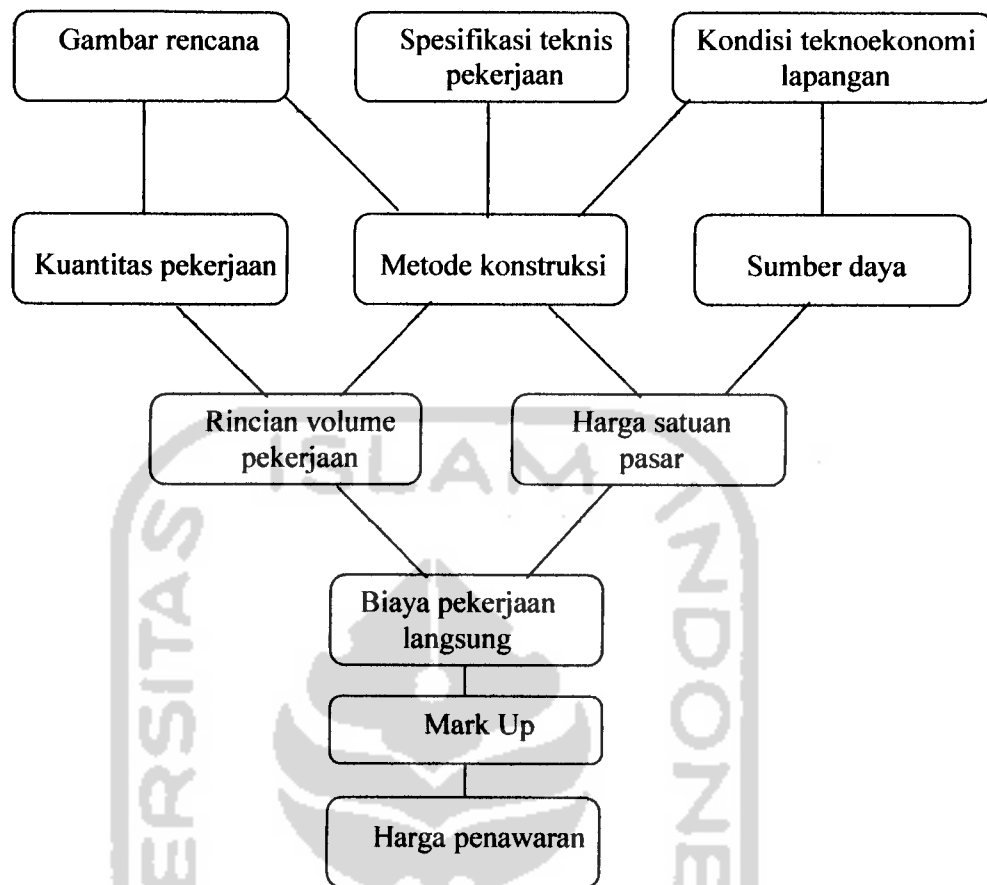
Gambar rencana

Spesifikasi teknis pekerjaan

Kondisi teknoekonomi lapangan

Kuantitas pekerjaan

Metode konstruksi

Sumber daya

Rincian volume pekerjaan

Harga satuan pasar

Biaya pekerjaan langsung

Mark Up

Harga penawaran

ISLAM

ERSITAS

NDONE